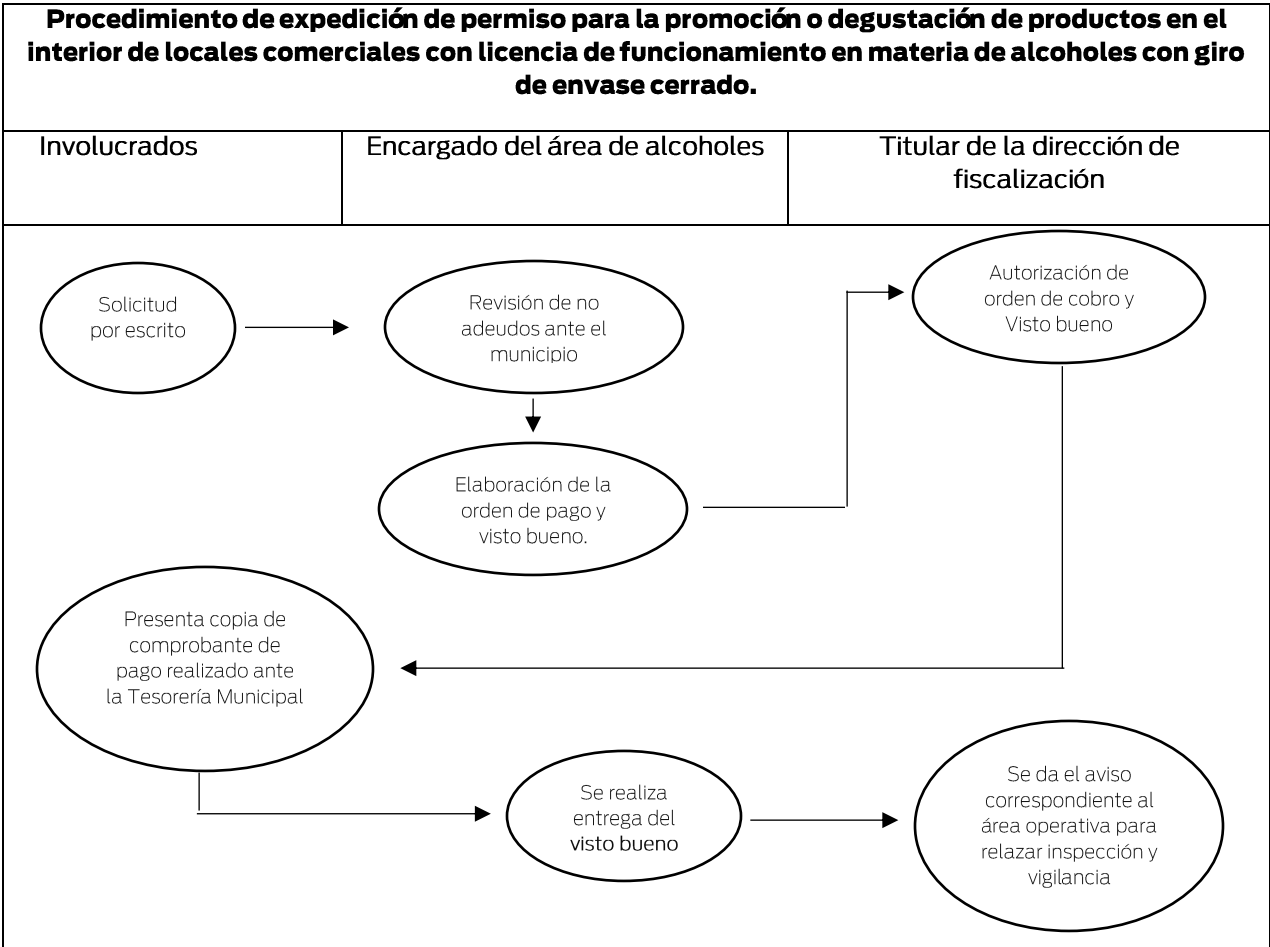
**Procedimiento de expedición de permiso para la promoción o degustación de productos en el interior de locales comerciales con licencia de funcionamiento en materia de alcoholes con giro de envase cerrado.**

| Involucrados | Encargado del área de alcoholes | Titular de la dirección de fiscalización |
|---|---|---|

Solicitud por escrito

Revisión de no adeudos ante el municipio

Elaboración de la orden de pago y visto bueno.

Autorización de orden de cobro y Visto bueno

Presenta copia de comprobante de pago realizado ante la Tesorería Municipal

Se realiza entrega del visto bueno

Se da el aviso correspondiente al área operativa para relazar inspección y vigilancia